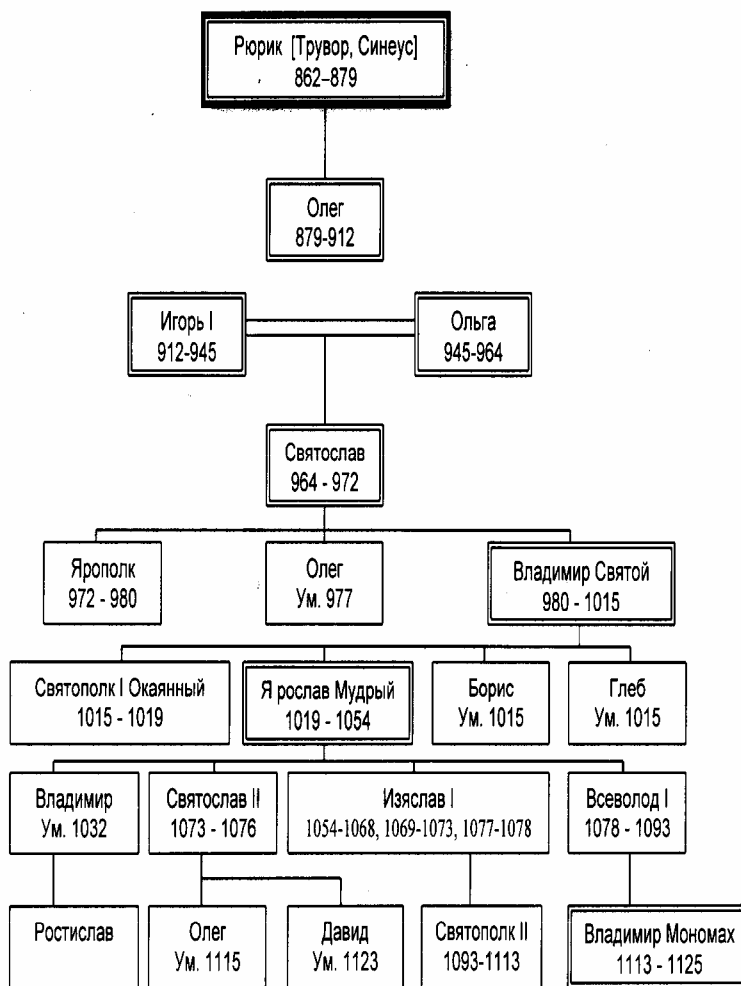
Рюрик [Трувор, Синеус]
862–879

Олег
879-912

Игорь I
912-945

Ольга
945-964

Святослав
964 - 972

Ярополк
972 - 980

Олег
Ум. 977

Владимир Святой
980 - 1015

Святополк I Окаянный
1015 - 1019

Я рослав Мудрый
1019 - 1054

Борис
Ум. 1015

Глеб
Ум. 1015

Владимир
Ум. 1032

Святослав II
1073 - 1076

Изяслав I
1054-1068, 1069-1073, 1077-1078

Всеволод I
1078 - 1093

Ростислав

Олег
Ум. 1115

Давид
Ум. 1123

Святополк II
1093-1113

Владимир Мономах
1113 - 1125